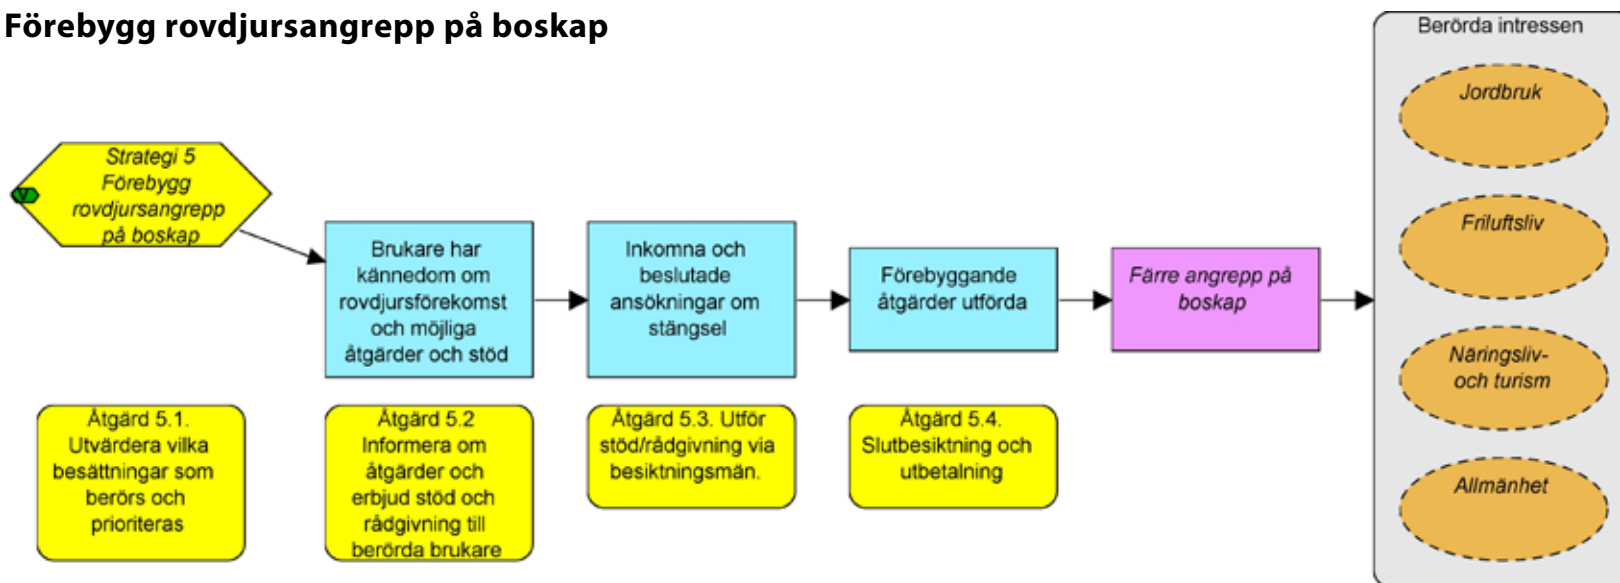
Förebygg rovdjursangrepp på boskap

V

Strategi 5 Förebygg rovdjursangrepp på boskap

Brukare har kännedom om rovdjursförekomst och möjliga åtgärder och stöd

Inkomna och beslutade ansökningar om stängsel

Förebyggande åtgärder utförda

Färre angrepp på boskap

Berörda intressen

Jordbruk

Friluftsliv

Näringsliv- och turism

Allmänhet

Åtgärd 5.1. Utvärdera vilka besättningar som berörs och prioriteras

Åtgärd 5.2 Informera om åtgärder och erbjud stöd och rådgivning till berörda brukare

Åtgärd 5.3. Utför stöd/rådgivning via besiktningsmän.

Åtgärd 5.4. Slutbesiktning och utbetalning